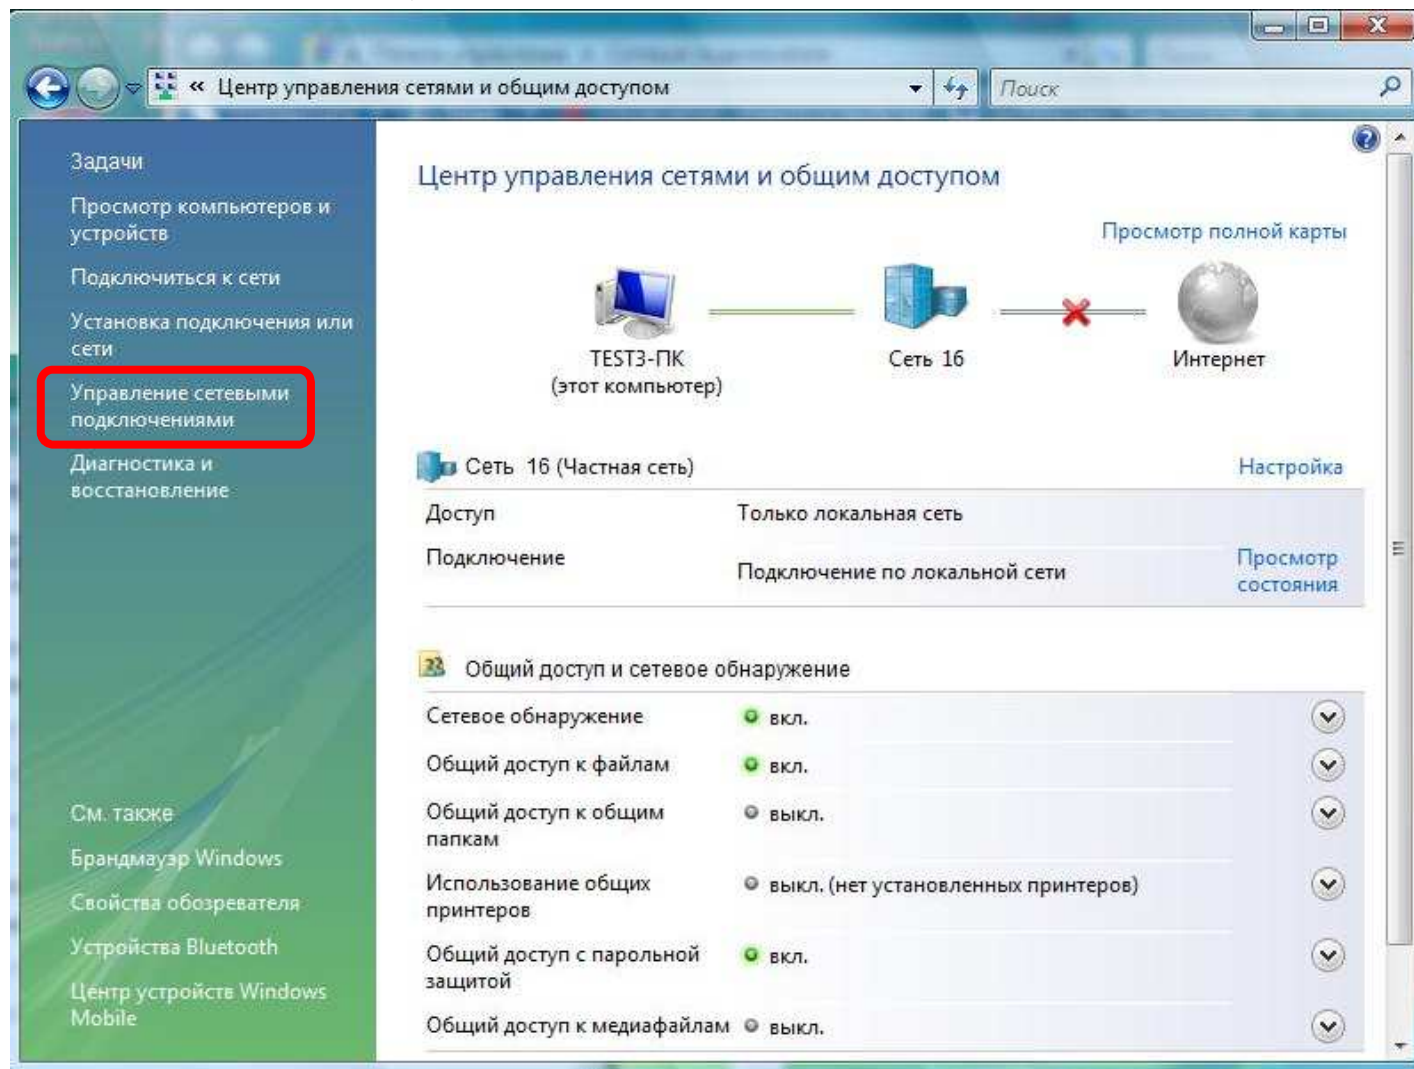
« Центр управления сетями и общим доступом

Поиск

Задачи

Просмотр компьютеров и устройств

Подключиться к сети

Установка подключения или сети

Управление сетевыми подключениями

Диагностика и восстановление

См. также

Брандмауэр Windows

Свойства обозревателя

Устройства Bluetooth

Центр устройств Windows Mobile

Центр управления сетями и общим доступом

Просмотр полной карты

TEST3-ПК
(этот компьютер)

Сеть 16

Интернет

Сеть 16 (Частная сеть)

Настройка

| | | |
|---|---|---|
| Доступ | Только локальная сеть | |
| Подключение | Подключение по локальной сети | Просмотр состояния |

Общий доступ и сетевое обнаружение

| | |
|---|---|
| Сетевое обнаружение | вкл. |
| Общий доступ к файлам | вкл. |
| Общий доступ к общим папкам | выкл. |
| Использование общих принтеров | выкл. (нет установленных принтеров) |
| Общий доступ с парольной защитой | вкл. |
| Общий доступ к медиафайлам | выкл. |